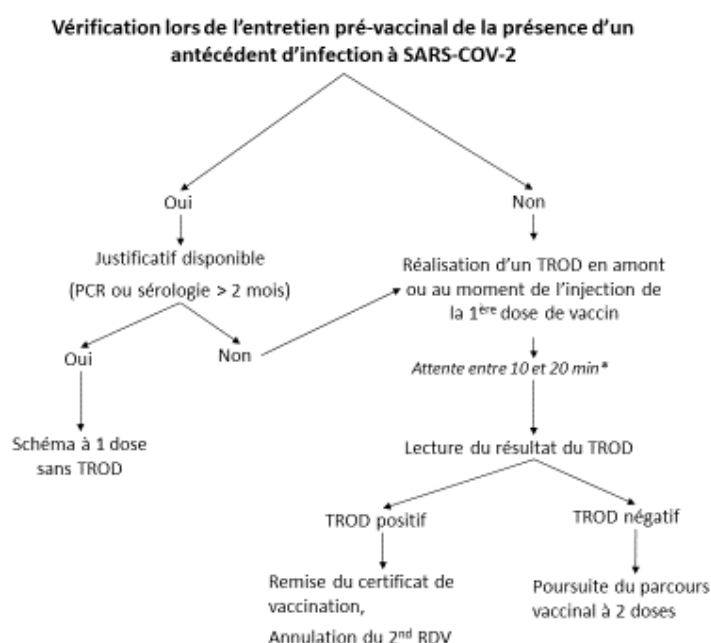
**Vérification lors de l'entretien pré-vaccinal de la présence d'un antécédent d'infection à SARS-COV-2**

Oui

Justificatif disponible

(PCR ou sérologie > 2 mois)

Oui

Schéma à 1 dose sans TROD

Non

Non

Réalisation d'un TROD en amont ou au moment de l'injection de la 1$^{ère}$ dose de vaccin

*Attente entre 10 et 20 min**

Lecture du résultat du TROD

TROD positif

Remise du certificat de vaccination, Annulation du 2$^{nd}$ RDV

TROD négatif

Poursuite du parcours vaccinal à 2 doses